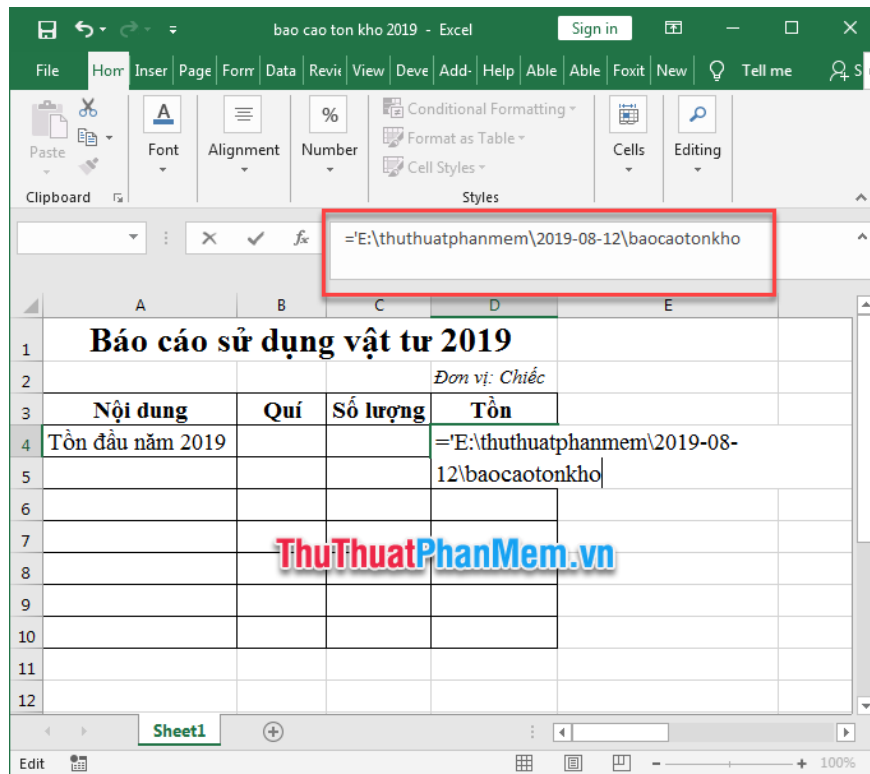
bao cao ton kho 2019 - Excel

Sign in

File | Hom | Inser | Page | Form | Data | Revie | View | Deve | Add- | Help | Able | Able | Foxit | New | Tell me

Paste

Clipboard

Font

Alignment

%

Number

Conditional Formatting

Format as Table

Cell Styles

Styles

Cells

Editing

$f_x$

='E:\thuthuatphanmem\2019-08-12\baocaotonkho

| | A | B | C | D | E |
|---|---|---|---|---|---|
| 1 | Báo cáo sử dụng vật tư 2019 | | | | |
| 2 | | | | Đơn vị: Chiếc | |
| 3 | Nội dung | Quí | Số lượng | Tồn | |
| 4 | Tồn đầu năm 2019 | | | ='E:\thuthuatphanmem\2019-08- | |
| 5 | | | | 12\baocaotonkho | |
| 6 | | | | | |
| 7 | | | | | |
| 8 | | | | | |
| 9 | | | | | |
| 10 | | | | | |
| 11 | | | | | |
| 12 | | | | | |

ThuThuatPhanMem.vn

Sheet1

Edit

100%